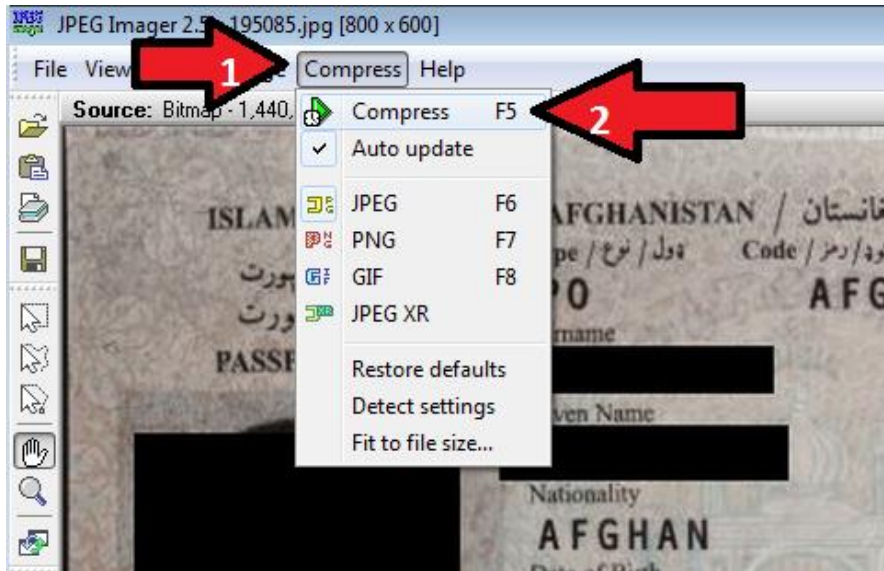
JPEG Imager 2.5 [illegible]195085.jpg [800 x 600]

File View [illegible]ge Compress Help

1

Source: Bitmap - 1,440,

Compress F5

2

Auto update

JPEG F6

PNG F7

GIF F8

JPEG XR

Restore defaults

Detect settings

Fit to file size...

ISLAM

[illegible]جمهورت

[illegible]ورت

PASSP

AFGHANISTAN / افغانستان

pe / نوع / دول

Code / رمز / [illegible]

PO

AFG

rname

ven Name

Nationality

AFGHAN